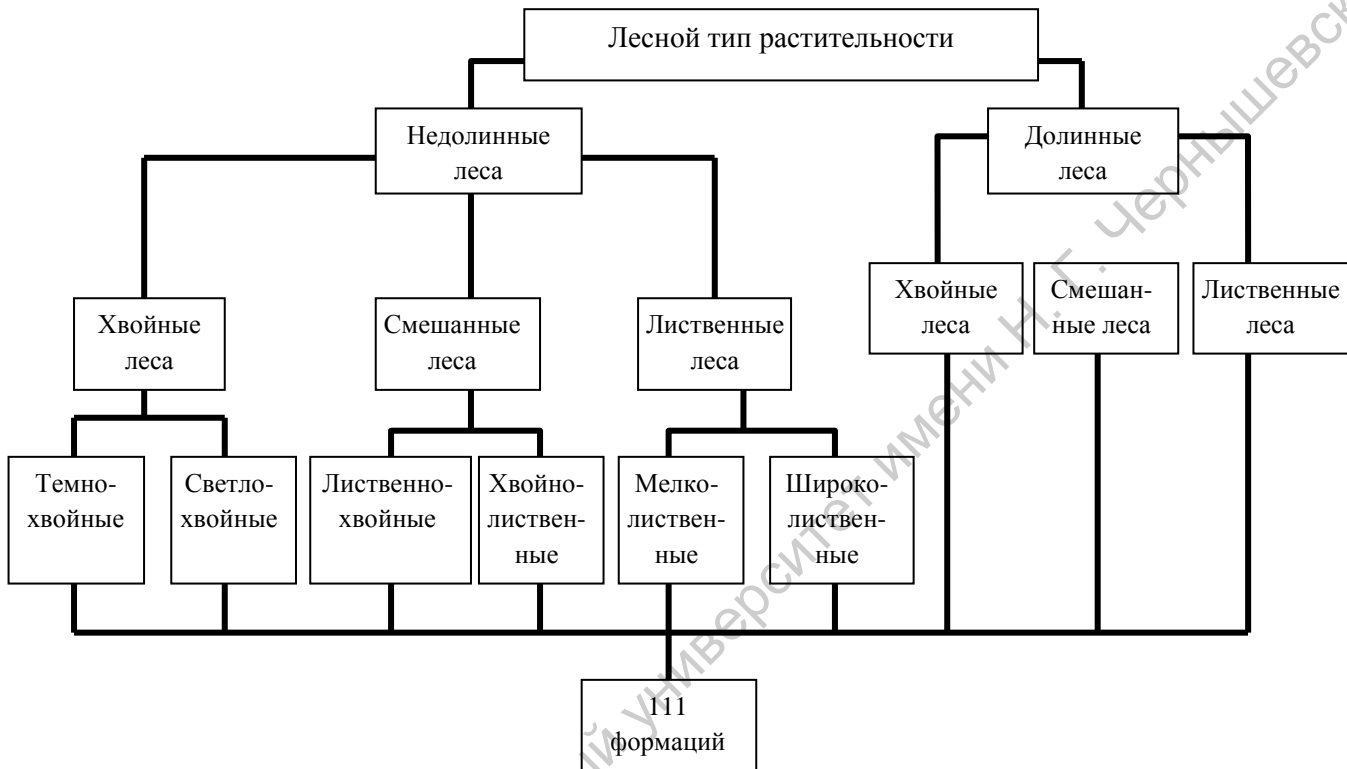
Лесной тип растительности

Недолинные леса

Долинные леса

Хвойные леса

Смешанные леса

Лиственные леса

Хвойные леса

Смешанные леса

Лиственные леса

Темнохвойные

Светлохвойные

Лиственнохвойные

Хвойнолиственные

Мелколиственные

Широколиственные

111 формаций

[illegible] университет имени Н. Г. Чернышевск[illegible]